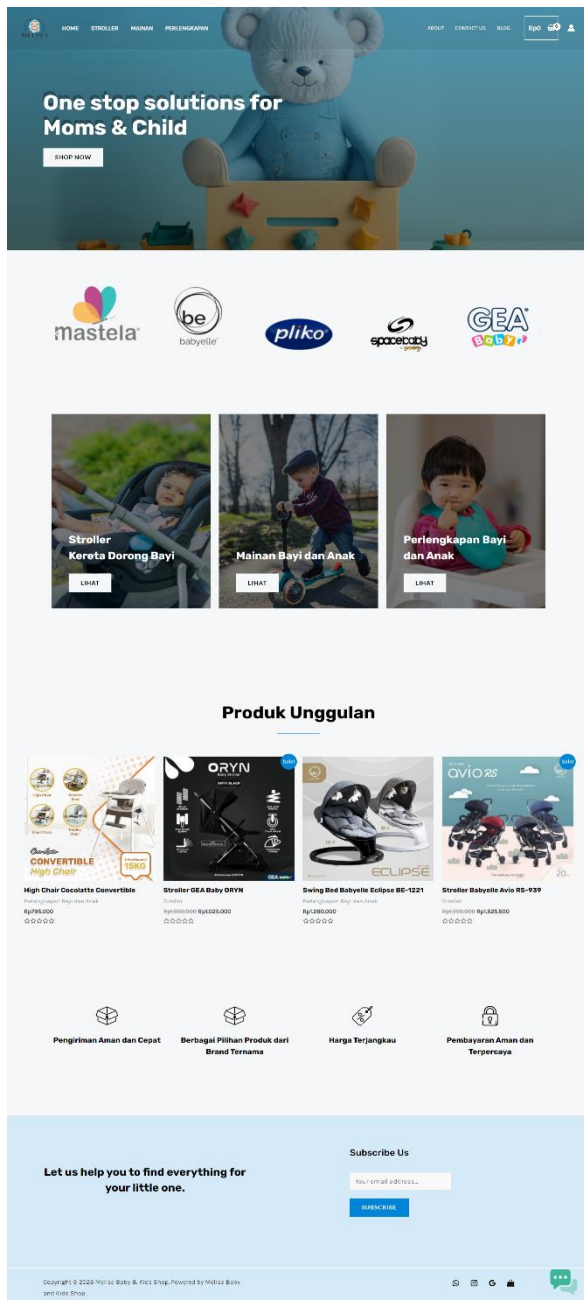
HOME STROLLER MAINAN PERLENGKAPAN

ABOUT CONTACT US BLOG Rp0 0

One stop solutions for Moms & Child

SHOP NOW

mastela

be babyelle

pliko

spacebaby

GEA Baby

Stroller Kereta Dorong Bayi

LIHAT

Mainan Bayi dan Anak

LIHAT

Perlengkapan Bayi dan Anak

LIHAT

Produk Unggulan

Cocolatte CONVERTIBLE High Chair 15KG

ORYN

Sale!

ECLIPSE

avio RS

Sale!

High Chair Cocolatte Convertible
Perlengkapan Bayi dan Anak
Rp795.000

Streller GEA Baby ORYN
Stroller
Rp1.050.000 Rp1.025.000

Swing Bed Babyelle Eclipse BE-1221
Perlengkapan Bayi dan Anak
Rp1.280.000

Streller Babyelle Avio RS-939
Stroller
Rp1.650.000 Rp1.525.500

Pengiriman Aman dan Cepat

Berbagai Pilihan Produk dari Brand Ternama

Harga Terjangkau

Pembayaran Aman dan Terpercaya

Let us help you to find everything for your little one.

Subscribe Us

Your email address...

SUBSCRIBE

Copyright © 2023 Melisz Baby & Kids Shop. Powered by Melisz Baby and Kids Shop.